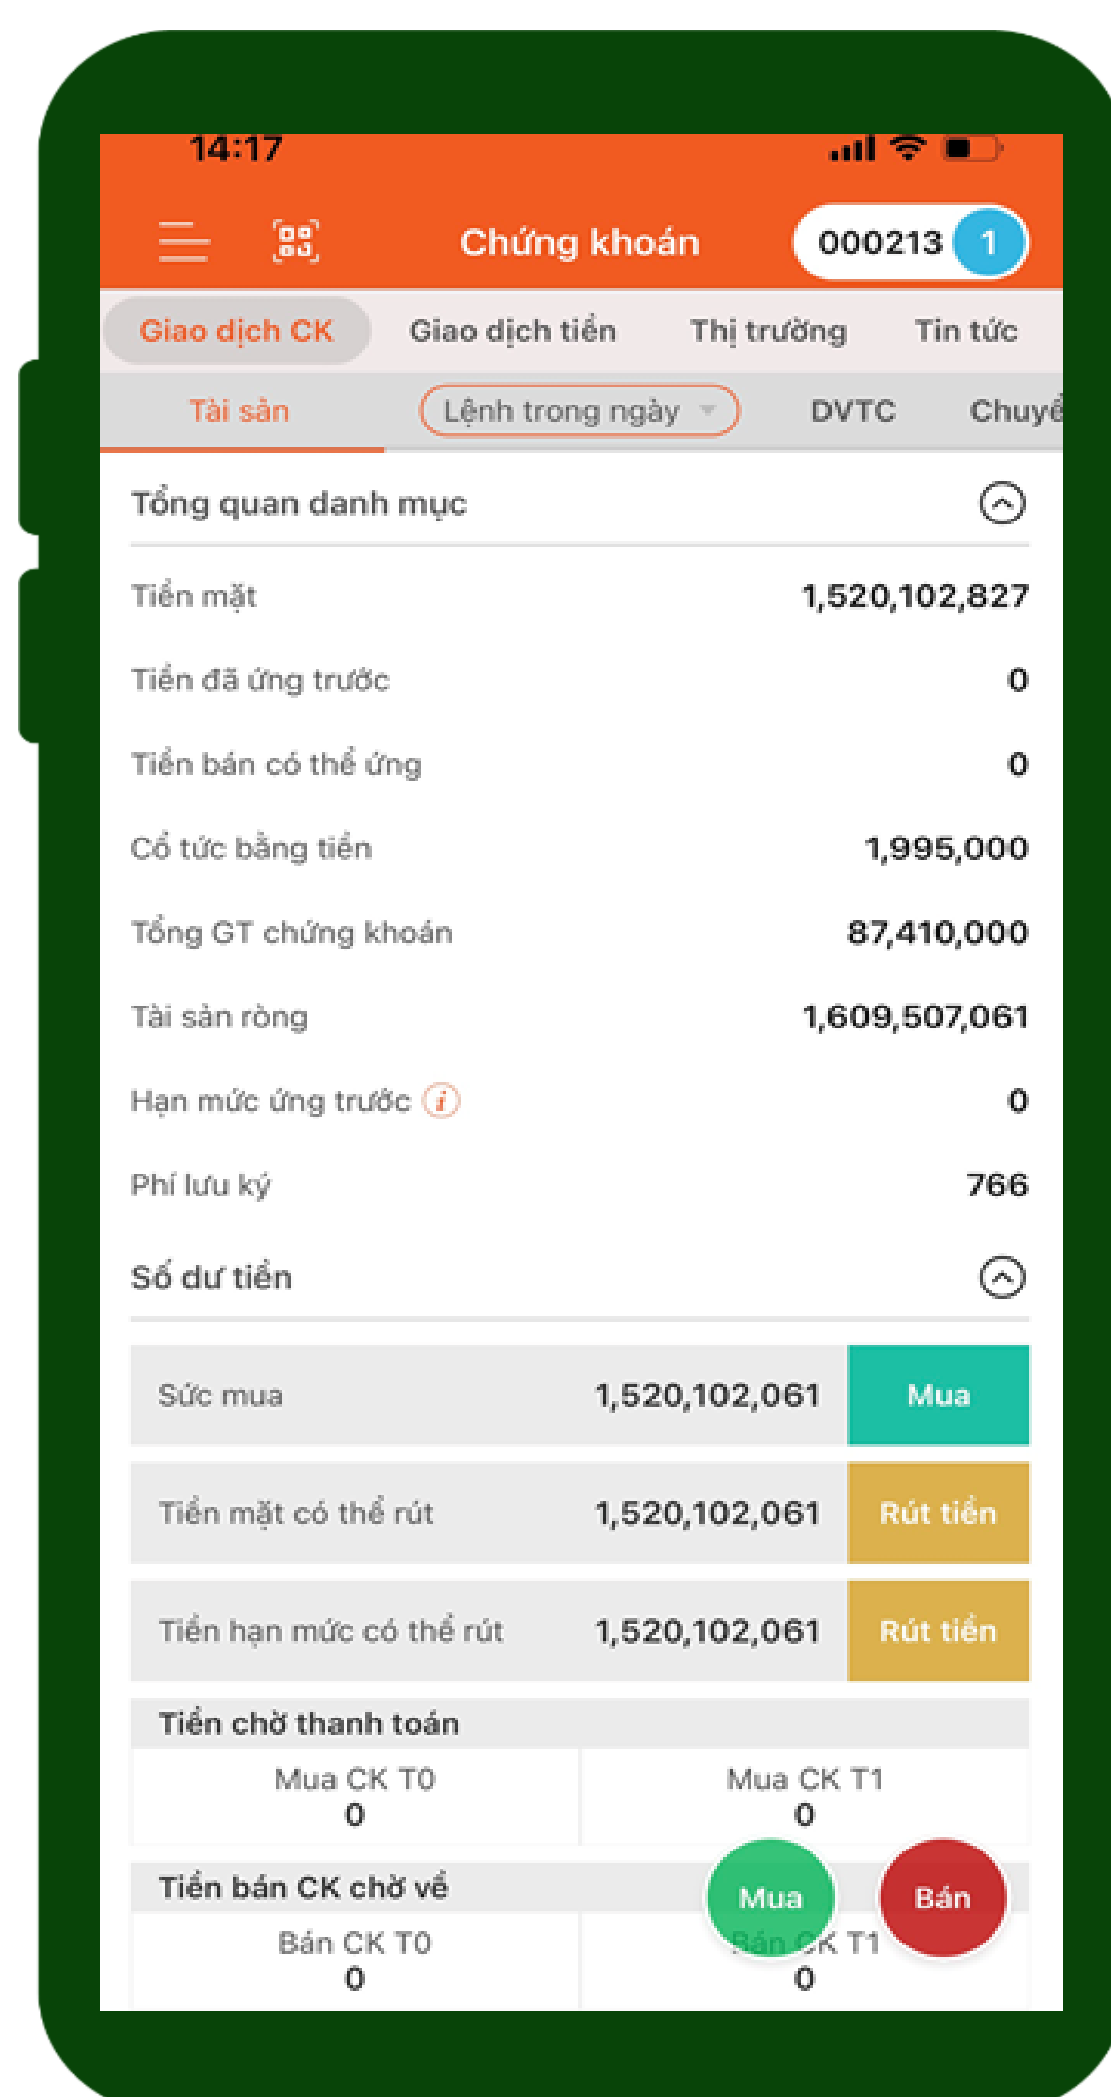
14:17

Chứng khoán

000213 1

Giao dịch CK
Giao dịch tiền
Thị trường
Tin tức

Tài sản
Lệnh trong ngày
DVTC
Chuyể

Tổng quan danh mục

Tiền mặt 1,520,102,827

Tiền đã ứng trước 0

Tiền bán có thể ứng 0

Cổ tức bằng tiền 1,995,000

Tổng GT chứng khoán 87,410,000

Tài sản ròng 1,609,507,061

Hạn mức ứng trước 0

Phí lưu ký 766

Số dư tiền

| Sức mua | 1,520,102,061 | Mua |
|---|---|---|
| Tiền mặt có thể rút | 1,520,102,061 | Rút tiền |
| Tiền hạn mức có thể rút | 1,520,102,061 | Rút tiền |

Tiền chờ thanh toán

| Mua CK T0 | Mua CK T1 |
|---|---|
| 0 | 0 |

Tiền bán CK chờ về

| Bán CK T0 | Bán CK T1 |
|---|---|
| 0 | 0 |

Mua
Bán